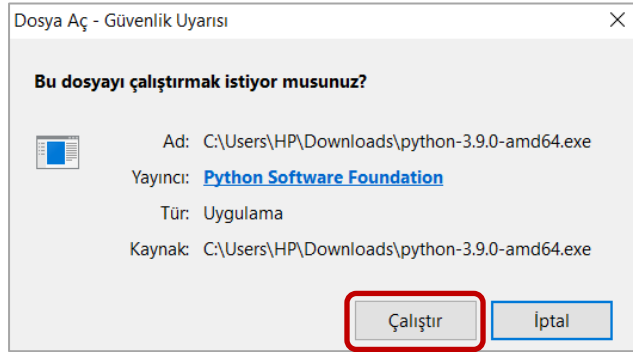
Dosya Aç - Güvenlik Uyarısı

×

Bu dosyayı çalıştırmak istiyor musunuz?

Ad: C:\Users\HP\Downloads\python-3.9.0-amd64.exe

Yayıncı: Python Software Foundation

Tür: Uygulama

Kaynak: C:\Users\HP\Downloads\python-3.9.0-amd64.exe

Çalıştır

İptal